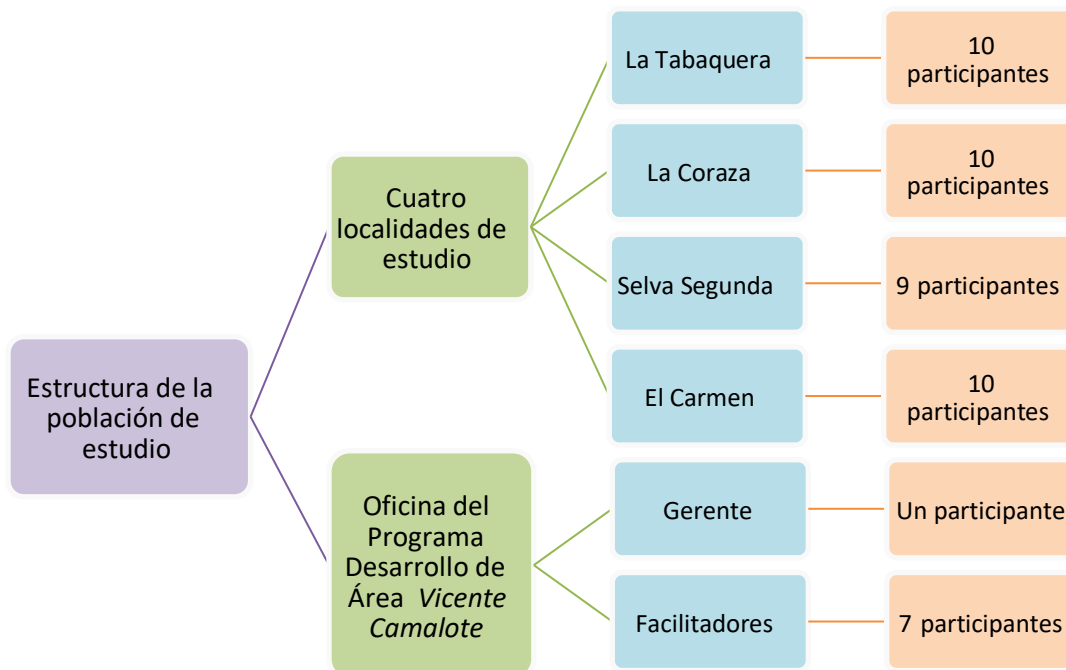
Estructura de la población de estudio

Cuatro localidades de estudio

La Tabaquera

10 participantes

La Coraza

10 participantes

Selva Segunda

9 participantes

El Carmen

10 participantes

Oficina del Programa Desarrollo de Área *Vicente Camalote*

Gerente

Un participante

Facilitadores

7 participantes